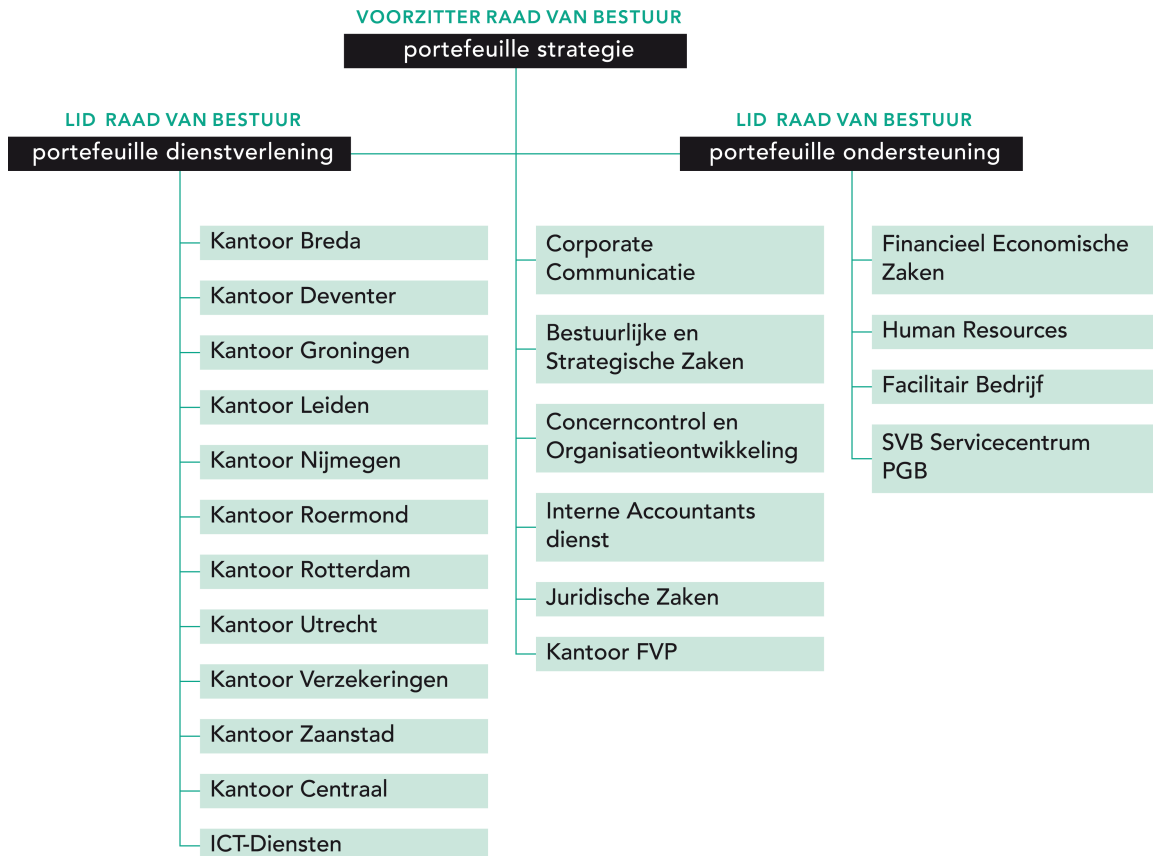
VOORZITTER RAAD VAN BESTUUR
portefeuille strategie

LID RAAD VAN BESTUUR
portefeuille dienstverlening

LID RAAD VAN BESTUUR
portefeuille ondersteuning

Kantoor Breda
Kantoor Deventer
Kantoor Groningen
Kantoor Leiden
Kantoor Nijmegen
Kantoor Roermond
Kantoor Rotterdam
Kantoor Utrecht
Kantoor Verzekeringen
Kantoor Zaanstad
Kantoor Centraal
ICT-Diensten

Corporate Communicatie
Bestuurlijke en Strategische Zaken
Concerncontrol en Organisatieontwikkeling
Interne Accountants dienst
Juridische Zaken
Kantoor FVP

Financieel Economische Zaken
Human Resources
Facilitair Bedrijf
SVB Servicecentrum PGB